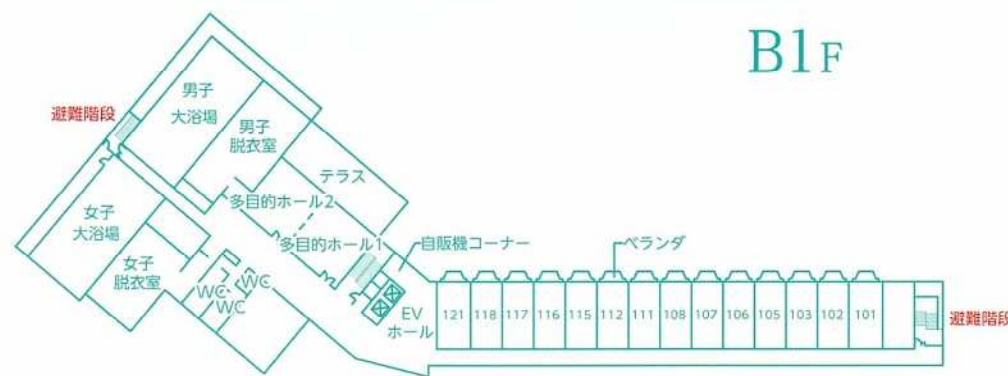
B1F

避難階段

男子
大浴場

男子
脱衣室

テラス

多目的ホール2

女子
大浴場

多目的ホール1

自販機コーナー

ベランダ

女子
脱衣室

WC
WC
WC

EV
ホール

121 118 117 116 115 112 111 108 107 106 105 103 102 101

避難階段